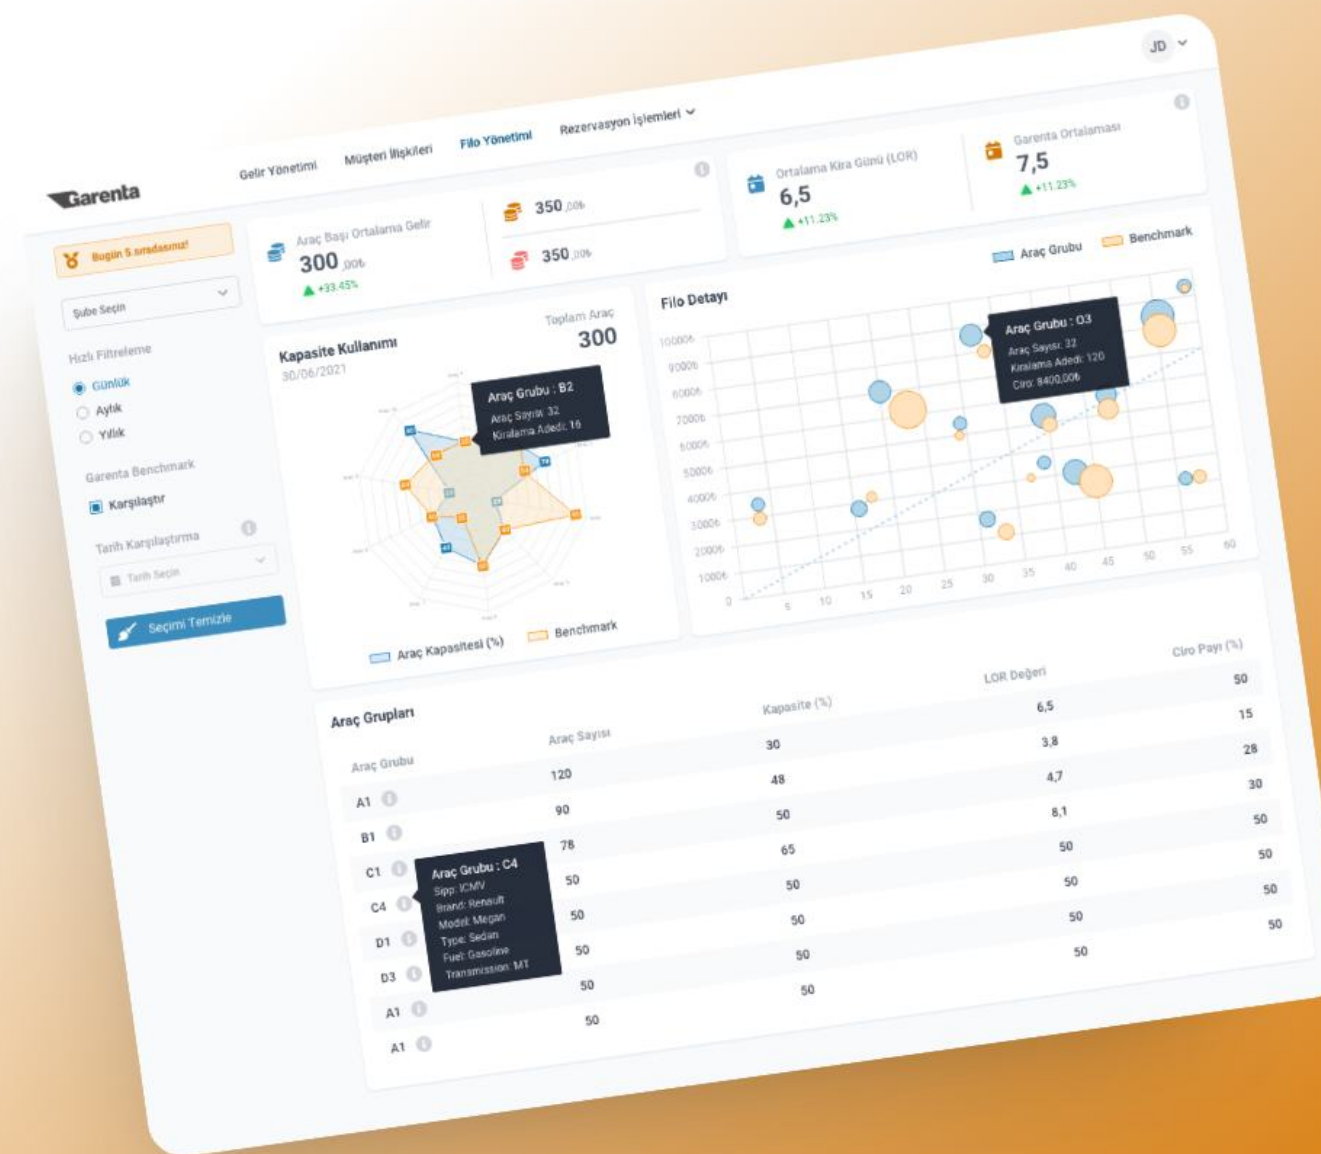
JD

Garenta

Gelir Yönetimi Müşteri İlişkileri Filo Yönetimi Rezervasyon İşlemleri

Bugün 5. sıradasınız!

Şube Seçin

Hızlı Filtreleme

Günlük

Aylık

Yıllık

Garenta Benchmark

Karşılaştır

Tarih Karşılaştırma

Tarih Seçin

Seçimi Temizle

Araç Başı Ortalama Gelir

300 ,00₺

+33.45%

350 ,00₺

350 ,00₺

Ortalama Kira Günü (LOR)

6,5

+11.23%

Garenta Ortalaması

7,5

+11.23%

Kapasite Kullanımı

30/06/2021

Toplam Araç

300

Araç Grubu : B2

Araç Sayısı: 32

Kiralama Adedi: 16

Araç Kapasitesi (%)

Benchmark

Filo Detayı

Araç Grubu

Benchmark

Araç Grubu : O3

Araç Sayısı: 32

Kiralama Adedi: 120

Ciro: 8400,00₺

10000₺
9000₺
8000₺
7000₺
6000₺
5000₺
4000₺
3000₺
2000₺
1000₺
0

5 10 15 20 25 30 35 40 45 50 55 60

Araç Grupları

| Araç Grubu | Araç Sayısı | Kapasite (%) | LOR Değeri | Ciro Payı (%) |
|---|---|---|---|---|
| A1 | 120 | 30 | 6,5 | 50 |
| B1 | 90 | 48 | 3,8 | 15 |
| C1 | 78 | 50 | 4,7 | 28 |
| C4 | 50 | 65 | 8,1 | 30 |
| D1 | 50 | 50 | 50 | 50 |
| D3 | 50 | 50 | 50 | 50 |
| A1 | 50 | 50 | 50 | 50 |
| A1 | 50 | 50 | 50 | 50 |

Araç Grubu : C4

Sipp: ICMV

Brand: Renault

Model: Megan

Type: Sedan

Fuel: Gasoline

Transmission: MT